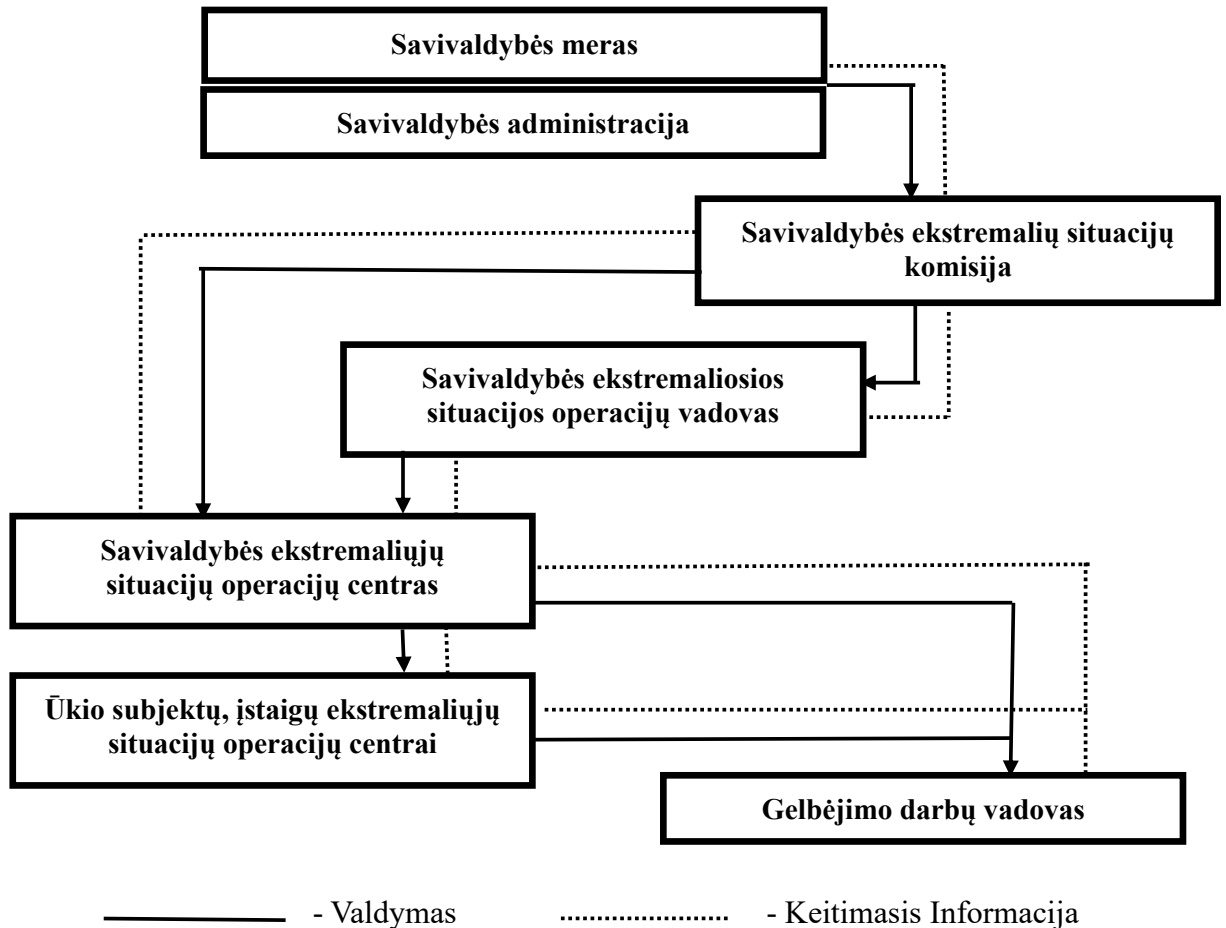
Savivaldybės meras

Savivaldybės administracija

Savivaldybės ekstremalių situacijų komisija

Savivaldybės ekstremaliosios situacijos operacijų vadovas

Savivaldybės ekstremaliųjų situacijų operacijų centras

Ūkio subjektų, įstaigų ekstremaliųjų situacijų operacijų centrai

Gelbėjimo darbų vadovas

- Valdymas

- Keitimasis Informacija